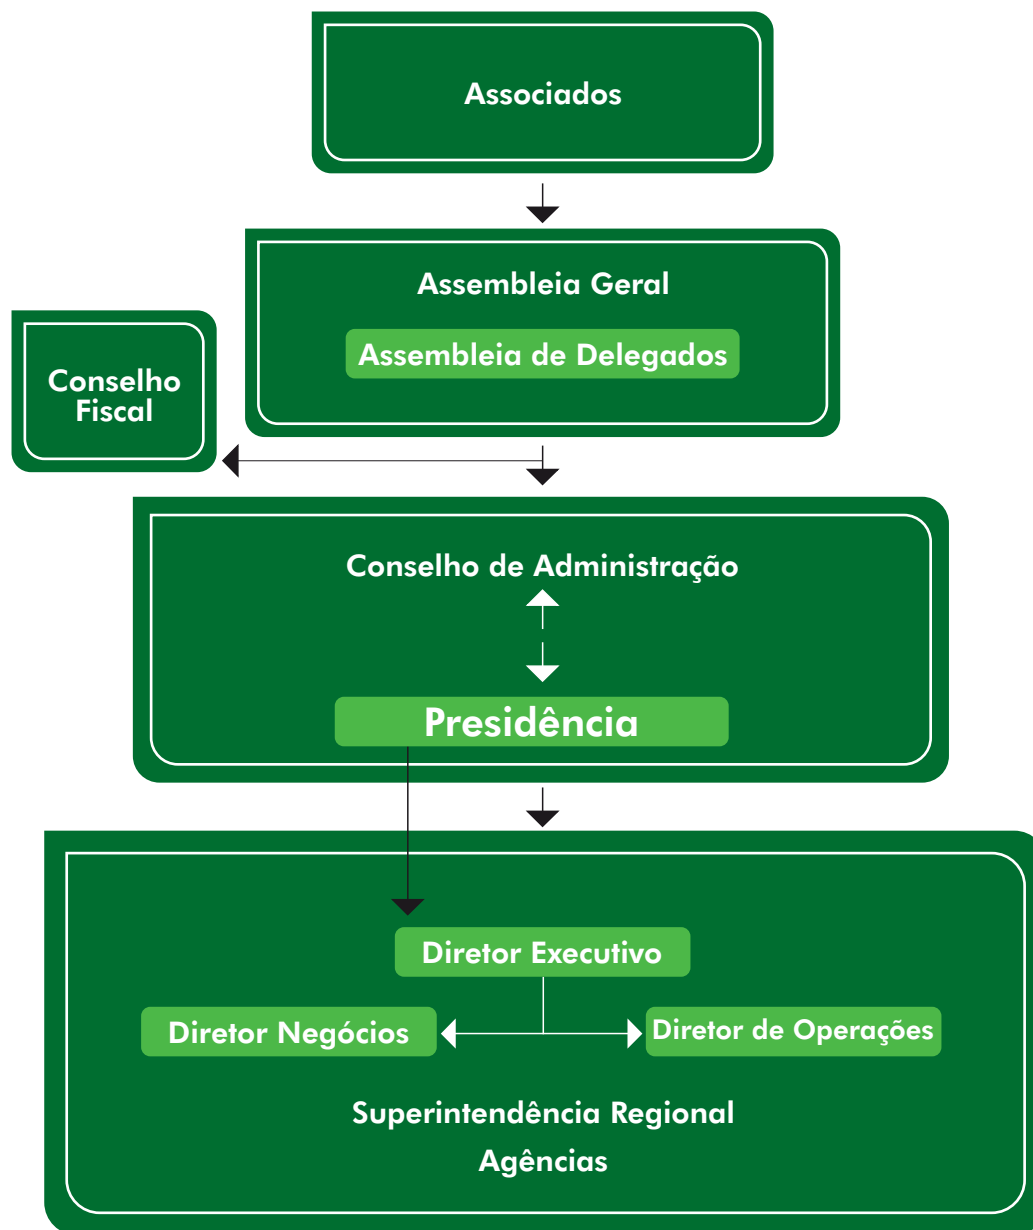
Associados

Assembleia Geral

Assembleia de Delegados

Conselho Fiscal

Conselho de Administração

Presidência

Diretor Executivo

Diretor Negócios

Diretor de Operações

Superintendência Regional

Agências